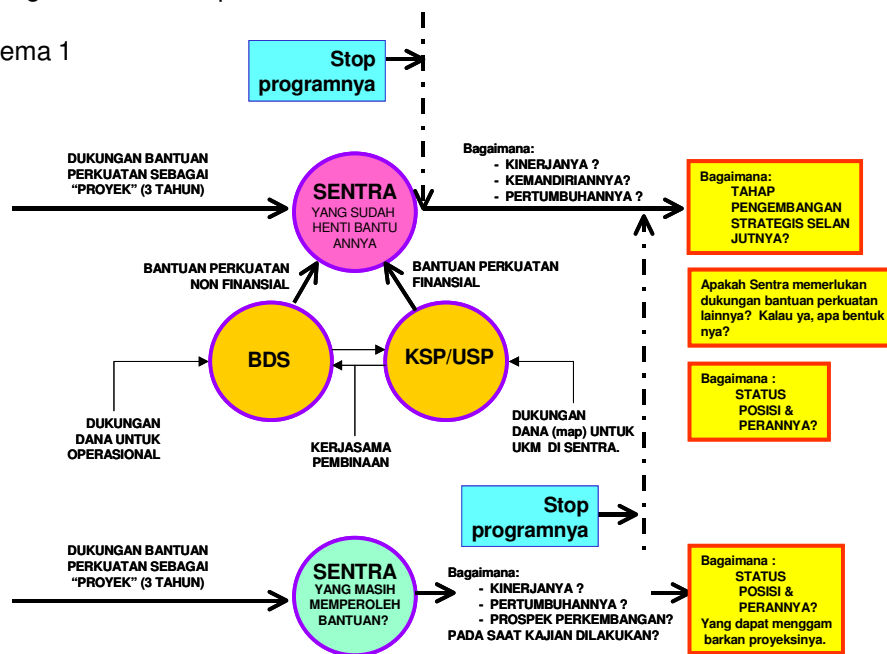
ema 1

Stop programnya

DUKUNGAN BANTUAN PERKUATAN SEBAGAI "PROYEK" (3 TAHUN)

SENTRA YANG SUDAH HENTI BANTUANNYA

Bagaimana:
- KINERJANYA ?
- KEMANDIRIANNYA?
- PERTUMBUHANNYA ?

Bagaimana: TAHAP PENGEMBANGAN STRATEGIS SELANJUTNYA?

BANTUAN PERKUATAN NON FINANSIAL

BANTUAN PERKUATAN FINANSIAL

Apakah Sentra memerlukan dukungan bantuan perkuatan lainnya? Kalau ya, apa bentuknya?

BDS

KSP/USP

Bagaimana : STATUS POSISI & PERANNYA?

DUKUNGAN DANA UNTUK OPERASIONAL

KERJASAMA PEMBINAAN

DUKUNGAN DANA (map) UNTUK UKM DI SENTRA.

Stop programnya

DUKUNGAN BANTUAN PERKUATAN SEBAGAI "PROYEK" (3 TAHUN)

SENTRA YANG MASIH MEMPEROLEH BANTUAN?

Bagaimana:
- KINERJANYA ?
- PERTUMBUHANNYA ?
- PROSPEK PERKEMBANGAN?
PADA SAAT KAJIAN DILAKUKAN?

Bagaimana : STATUS POSISI & PERANNYA? Yang dapat menggambarkan proyeksinya.